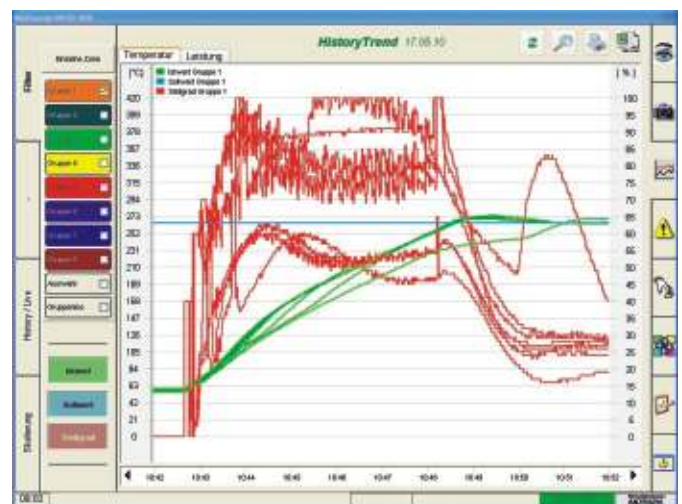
Filter

History / Live

Steuerung

Temperatur  Leistung

HistoryTrend 17.05.10

Istwert Gruppe 1
Sollwert Gruppe 1
Stellgrad Gruppe 1

[°C]

420
399
378
357
336
315
294
273
252
231
210
189
168
147
126
105
84
63
42
21
0

[%]

100
95
90
85
80
75
70
65
60
55
50
45
40
35
30
25
20
15
10
5
0

10:42
10:43
10:44
10:45
10:46
10:47
10:48
10:49
10:50
10:51
10:52

Gruppe 1
Gruppe 6
Auswahl
Gruppenbox

Istwert
Sollwert
Stellgrad